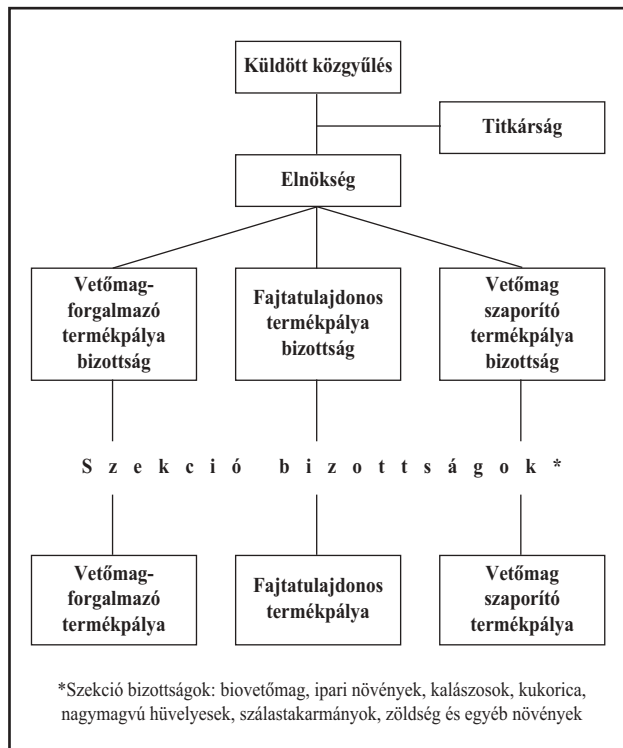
Küldött közgyűlés

Titkárság

Elnökség

Vetőmag-forgalmazó termékpálya bizottság

Fajtatulajdonos termékpálya bizottság

Vetőmag szaporító termékpálya bizottság

Szekció bizottságok*

Vetőmag-forgalmazó termékpálya

Fajtatulajdonos termékpálya

Vetőmag szaporító termékpálya

*Szekció bizottságok: biovetőmag, ipari növények, kalászosok, kukorica, nagymagvú hüvelyesek, szálastakarmányok, zöldség és egyéb növények